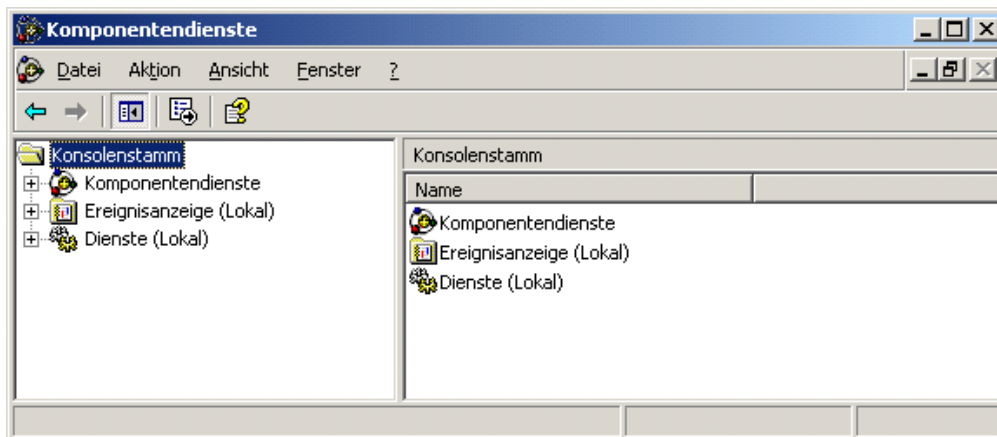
Komponentendienste

Datei Aktion Ansicht Fenster ?

Konsolenstamm
Komponentendienste
Ereignisanzeige (Lokal)
Dienste (Lokal)

Konsolenstamm

| Name |  |
|---|---|
| Komponentendienste |  |
| Ereignisanzeige (Lokal) |  |
| Dienste (Lokal) |  |